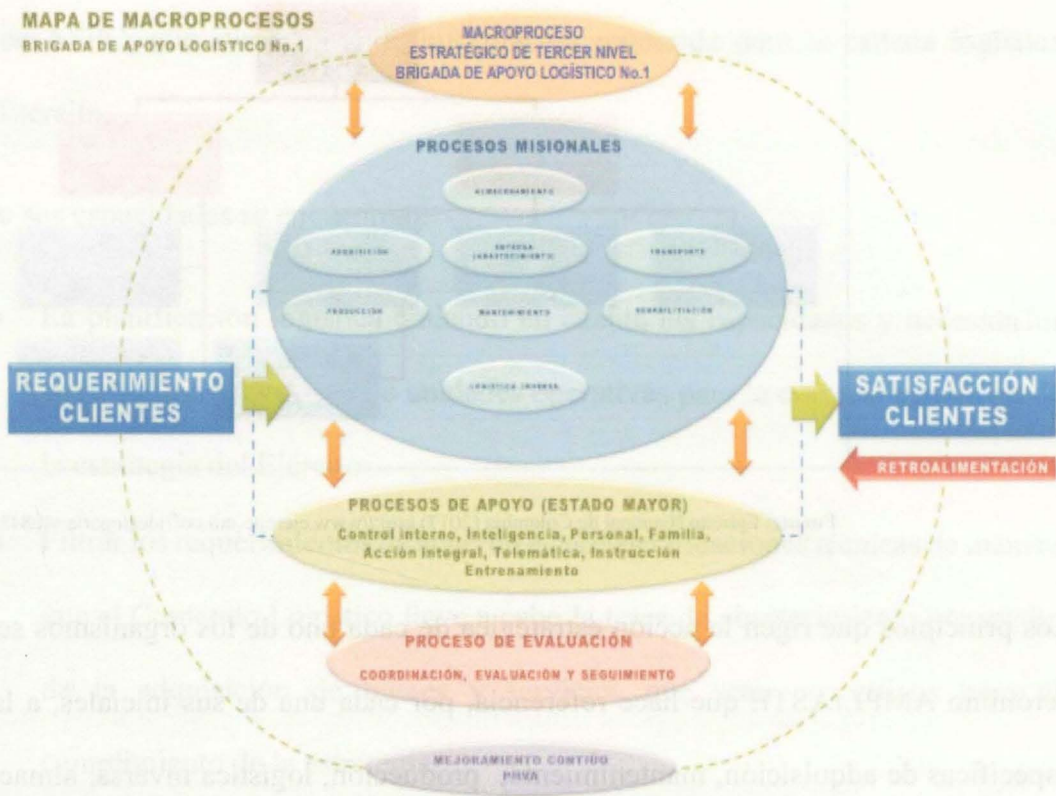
MAPA DE MACROPROCESOS
BRIGADA DE APOYO LOGÍSTICO No.1

MACROPROCESO
ESTRATÉGICO DE TERCER NIVEL
BRIGADA DE APOYO LOGÍSTICO No.1

PROCESOS MISIONALES

ALMACENAMIENTO

ADQUISICIÓN

ENTREGA (ABASTECIMIENTO)

TRANSPORTE

PRODUCCIÓN

MANTENIMIENTO

REHABILITACIÓN

LOGÍSTICA INVERSA

REQUERIMIENTO CLIENTES

SATISFACCIÓN CLIENTES

RETROALIMENTACIÓN

PROCESOS DE APOYO (ESTADO MAYOR)
Control interno, Inteligencia, Personal, Familia, Acción integral, Telemática, Instrucción Entrenamiento

PROCESO DE EVALUACIÓN
COORDINACIÓN, EVALUACIÓN Y SEGUIMIENTO

MEJORAMIENTO CONTINUO
PHVA

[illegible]

los principios que rigen la acción estratégica de cada uno de los organismos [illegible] acrónimo AMPI-LASTR que hace referencia, por cada una de sus iniciales, a l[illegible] específicos de adquisición, mantenimiento, producción, logística inversa, almac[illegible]